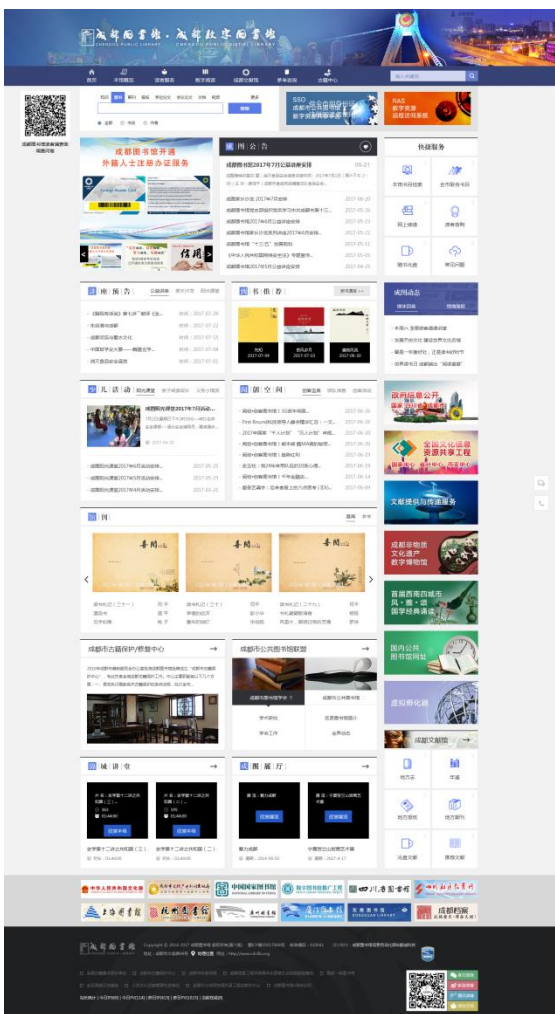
成都图书馆 · 成都数字图书馆
CHENGDU PUBLIC LIBRARY

首页 本馆概况 读者服务 数字资源 成都文献馆 参考咨询 志愿者之家

搜索

成都图书馆开通
外籍人士注册办证服务

馆 | 公 | 告

成都图书馆2017年7月公益讲座安排

快捷服务

本馆书目检索 全市联合书目 网上续借 读者留言 图书馆 单位订阅

讲 | 座 | 预 | 告

图 | 书 | 推 | 荐

成图动态

少 | 儿 | 活 | 动

创 | 空 | 间

政府信息公开

全国文化信息资源共享工程

文献提供与传递服务

成都非物质文化遗产数字博物馆

首届西南四城市风·雅·颂国学经典诵读

国内公共图书馆网站

虚拟参考咨询

成都文献馆

地方志 年鉴 地方报刊 地方期刊 民国文献 原版文献

成都市古籍保护修复中心

成都市公共图书馆联盟

城 | 讲 | 坛

成 | 图 | 展 | 厅

中国国家图书馆

四川省图书馆

上海图书馆

杭州图书馆

成都图书馆

成都档案